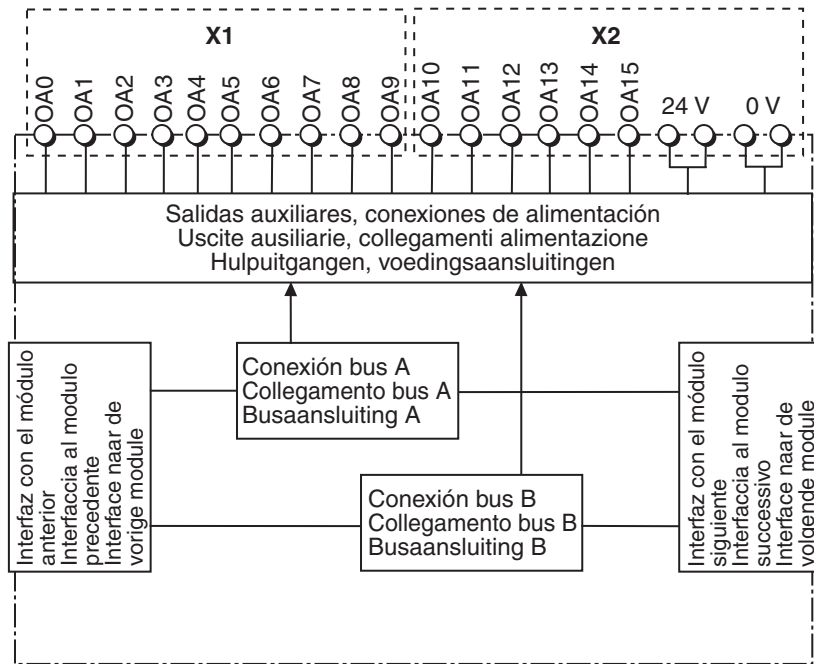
X1

X2

OA0 OA1 OA2 OA3 OA4 OA5 OA6 OA7 OA8 OA9 OA10 OA11 OA12 OA13 OA14 OA15 24 V 0 V

Salidas auxiliares, conexiones de alimentación
Uscite ausiliarie, collegamenti alimentazione
Hulpuitgangen, voedingsaansluitingen

Interfaz con el módulo anterior
Interfaccia al modulo precedente
Interface naar de vorige module

Conexión bus A
Collegamento bus A
Busaansluiting A

Conexión bus B
Collegamento bus B
Busaansluiting B

Interfaz con el módulo siguiente
Interfaccia al modulo successivo
Interface naar de volgende module